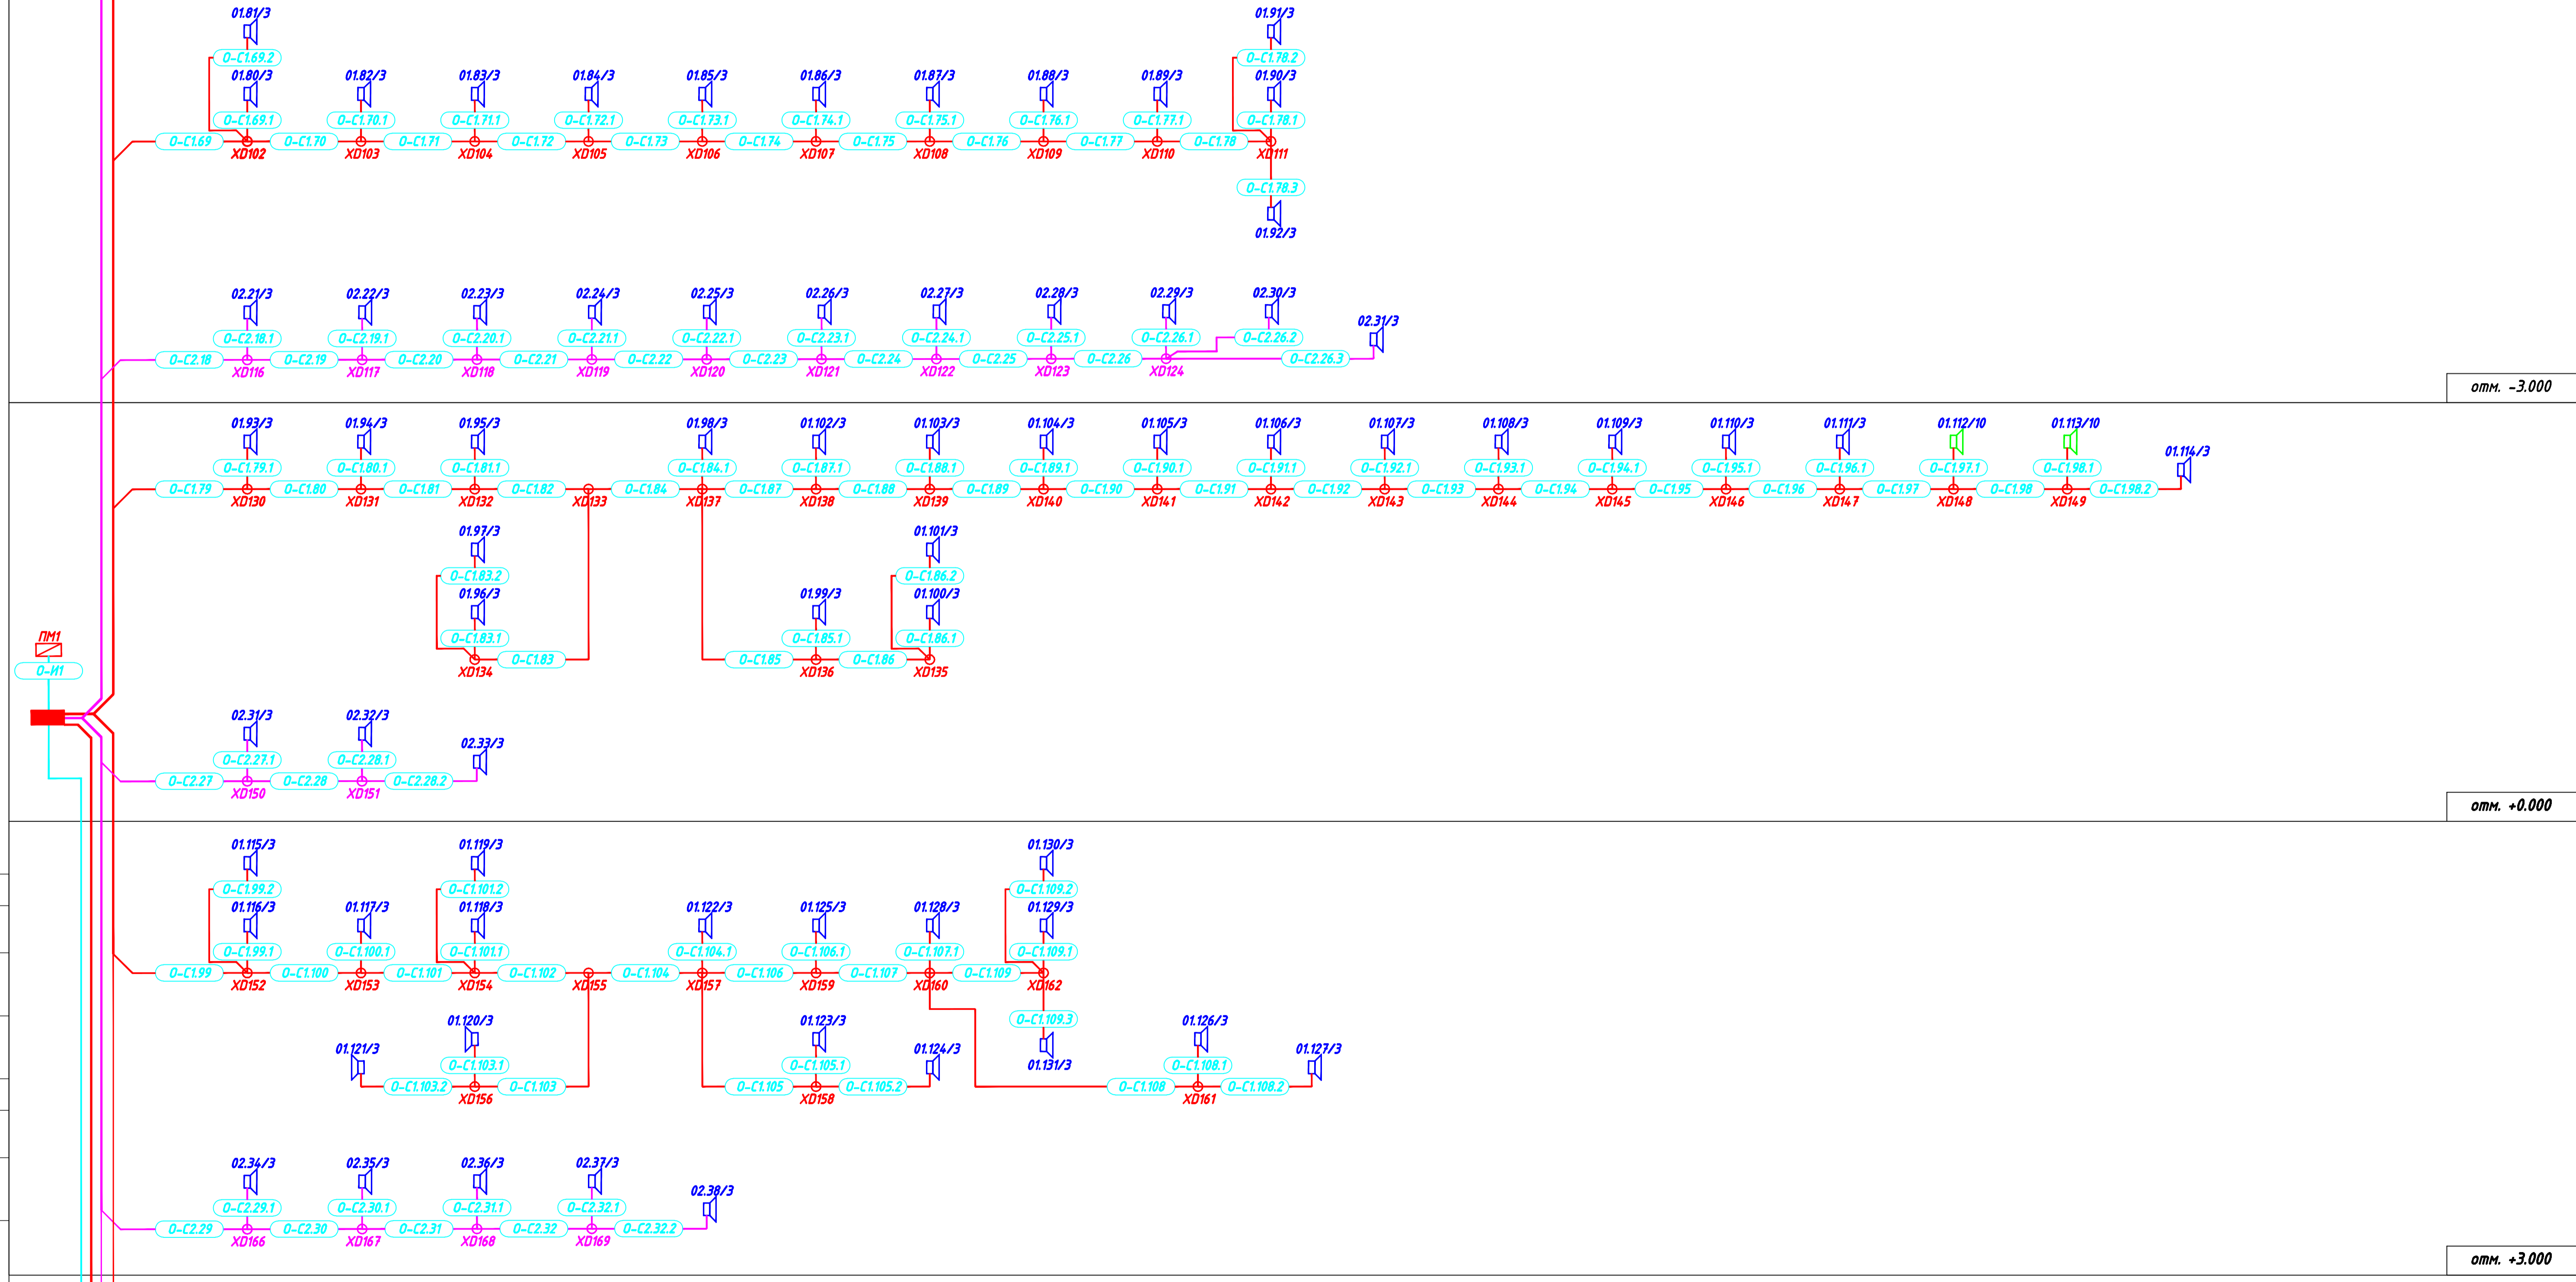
01.81/3
0-C1.69.2
01.80/3
0-C1.69.1
01.82/3
0-C1.70.1
01.83/3
0-C1.71.1
01.84/3
0-C1.72.1
01.85/3
0-C1.73.1
01.86/3
0-C1.74.1
01.87/3
0-C1.75.1
01.88/3
0-C1.76.1
01.89/3
0-C1.77.1
01.91/3
0-C1.78.2
01.90/3
0-C1.78.1
0-C1.69 XD102 0-C1.70 XD103 0-C1.71 XD104 0-C1.72 XD105 0-C1.73 XD106 0-C1.74 XD107 0-C1.75 XD108 0-C1.76 XD109 0-C1.77 XD110 0-C1.78 XD111
0-C1.78.3
01.92/3

02.21/3 0-C2.18.1 02.22/3 0-C2.19.1 02.23/3 0-C2.20.1 02.24/3 0-C2.21.1 02.25/3 0-C2.22.1 02.26/3 0-C2.23.1 02.27/3 0-C2.24.1 02.28/3 0-C2.25.1 02.29/3 0-C2.26.1 02.30/3 0-C2.26.2 02.31/3
0-C2.18 XD116 0-C2.19 XD117 0-C2.20 XD118 0-C2.21 XD119 0-C2.22 XD120 0-C2.23 XD121 0-C2.24 XD122 0-C2.25 XD123 0-C2.26 XD124 0-C2.26.3
отм. -3.000

01.93/3 0-C1.79.1 01.94/3 0-C1.80.1 01.95/3 0-C1.81.1 01.98/3 0-C1.84.1 01.102/3 0-C1.87.1 01.103/3 0-C1.88.1 01.104/3 0-C1.89.1 01.105/3 0-C1.90.1 01.106/3 0-C1.91.1 01.107/3 0-C1.92.1 01.108/3 0-C1.93.1 01.109/3 0-C1.94.1 01.110/3 0-C1.95.1 01.111/3 0-C1.96.1 01.112/10 0-C1.97.1 01.113/10 0-C1.98.1 01.114/3
0-C1.79 XD130 0-C1.80 XD131 0-C1.81 XD132 0-C1.82 XD133 0-C1.84 XD137 0-C1.87 XD138 0-C1.88 XD139 0-C1.89 XD140 0-C1.90 XD141 0-C1.91 XD142 0-C1.92 XD143 0-C1.93 XD144 0-C1.94 XD145 0-C1.95 XD146 0-C1.96 XD147 0-C1.97 XD148 0-C1.98 XD149 0-C1.98.2
01.97/3 0-C1.83.2 01.96/3 0-C1.83.1 XD134 0-C1.83
01.99/3 0-C1.85.1 0-C1.85 XD136 0-C1.86
01.101/3 0-C1.86.2 01.100/3 0-C1.86.1 XD135
ПМ1
0-И1
02.31/3 0-C2.27.1 02.32/3 0-C2.28.1 02.33/3
0-C2.27 XD150 0-C2.28 XD151 0-C2.28.2
отм. +0.000

01.115/3 0-C1.99.2 01.116/3 0-C1.99.1 01.117/3 0-C1.100.1 01.119/3 0-C1.101.2 01.118/3 0-C1.101.1 01.122/3 0-C1.104.1 01.125/3 0-C1.106.1 01.128/3 0-C1.107.1 01.130/3 0-C1.109.2 01.129/3 0-C1.109.1
0-C1.99 XD152 0-C1.100 XD153 0-C1.101 XD154 0-C1.102 XD155 0-C1.104 XD157 0-C1.106 XD159 0-C1.107 XD160 0-C1.109 XD162
0-C1.109.3 01.131/3
01.120/3 0-C1.103.1 01.121/3 0-C1.103.2 XD156 0-C1.103
01.123/3 0-C1.105.1 0-C1.105 XD158 0-C1.105.2 01.124/3
01.126/3 0-C1.108.1 0-C1.108 XD161 0-C1.108.2 01.127/3
02.34/3 0-C2.29.1 02.35/3 0-C2.30.1 02.36/3 0-C2.31.1 02.37/3 0-C2.32.1 02.38/3
0-C2.29 XD166 0-C2.30 XD167 0-C2.31 XD168 0-C2.32 XD169 0-C2.32.2
отм. +3.000